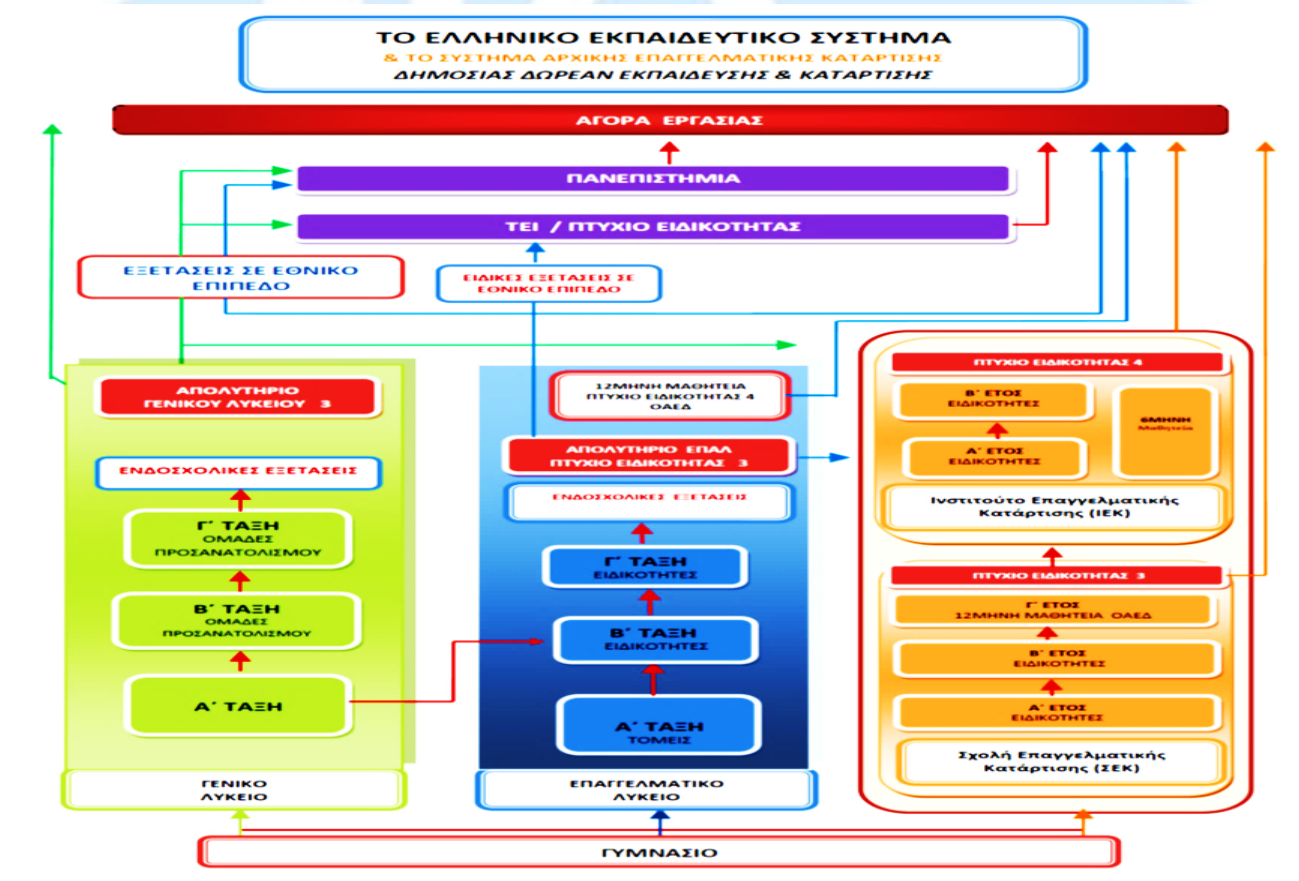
ΤΟ ΕΛΛΗΝΙΚΟ ΕΚΠΑΙΔΕΥΤΙΚΟ ΣΥΣΤΗΜΑ
& ΤΟ ΣΥΣΤΗΜΑ ΑΡΧΙΚΗΣ ΕΠΑΓΓΕΛΜΑΤΙΚΗΣ ΚΑΤΑΡΤΙΣΗΣ
ΔΗΜΟΣΙΑΣ ΔΩΡΕΑΝ ΕΚΠΑΙΔΕΥΣΗΣ & ΚΑΤΑΡΤΙΣΗΣ

ΑΓΟΡΑ ΕΡΓΑΣΙΑΣ

ΠΑΝΕΠΙΣΤΗΜΙΑ

ΤΕΙ / ΠΤΥΧΙΟ ΕΙΔΙΚΟΤΗΤΑΣ

ΕΞΕΤΑΣΕΙΣ ΣΕ ΕΘΝΙΚΟ ΕΠΙΠΕΔΟ

ΕΙΔΙΚΕΣ ΕΞΕΤΑΣΕΙΣ ΣΕ ΕΘΝΙΚΟ ΕΠΙΠΕΔΟ

ΑΠΟΛΥΤΗΡΙΟ ΓΕΝΙΚΟΥ ΛΥΚΕΙΟΥ 3

ΕΝΔΟΣΧΟΛΙΚΕΣ ΕΞΕΤΑΣΕΙΣ

Γ΄ ΤΑΞΗ
ΟΜΑΔΕΣ ΠΡΟΣΑΝΑΤΟΛΙΣΜΟΥ

Β΄ ΤΑΞΗ
ΟΜΑΔΕΣ ΠΡΟΣΑΝΑΤΟΛΙΣΜΟΥ

Α΄ ΤΑΞΗ

ΓΕΝΙΚΟ ΛΥΚΕΙΟ

12ΜΗΝΗ ΜΑΘΗΤΕΙΑ ΠΤΥΧΙΟ ΕΙΔΙΚΟΤΗΤΑΣ 4 ΟΑΕΔ

ΑΠΟΛΥΤΗΡΙΟ ΕΠΑΛ ΠΤΥΧΙΟ ΕΙΔΙΚΟΤΗΤΑΣ 3

ΕΝΔΟΣΧΟΛΙΚΕΣ ΕΞΕΤΑΣΕΙΣ

Γ΄ ΤΑΞΗ
ΕΙΔΙΚΟΤΗΤΕΣ

Β΄ ΤΑΞΗ
ΕΙΔΙΚΟΤΗΤΕΣ

Α΄ ΤΑΞΗ
ΤΟΜΕΙΣ

ΕΠΑΓΓΕΛΜΑΤΙΚΟ ΛΥΚΕΙΟ

ΠΤΥΧΙΟ ΕΙΔΙΚΟΤΗΤΑΣ 4

Β΄ ΕΤΟΣ
ΕΙΔΙΚΟΤΗΤΕΣ

6ΜΗΝΗ
Μαθητεία

Α΄ ΕΤΟΣ
ΕΙΔΙΚΟΤΗΤΕΣ

Ινστιτούτο Επαγγελματικής Κατάρτισης (ΙΕΚ)

ΠΤΥΧΙΟ ΕΙΔΙΚΟΤΗΤΑΣ 3

Γ΄ ΕΤΟΣ
12ΜΗΝΗ ΜΑΘΗΤΕΙΑ ΟΑΕΔ

Β΄ ΕΤΟΣ
ΕΙΔΙΚΟΤΗΤΕΣ

Α΄ ΕΤΟΣ
ΕΙΔΙΚΟΤΗΤΕΣ

Σχολή Επαγγελματικής Κατάρτισης (ΣΕΚ)

ΓΥΜΝΑΣΙΟ